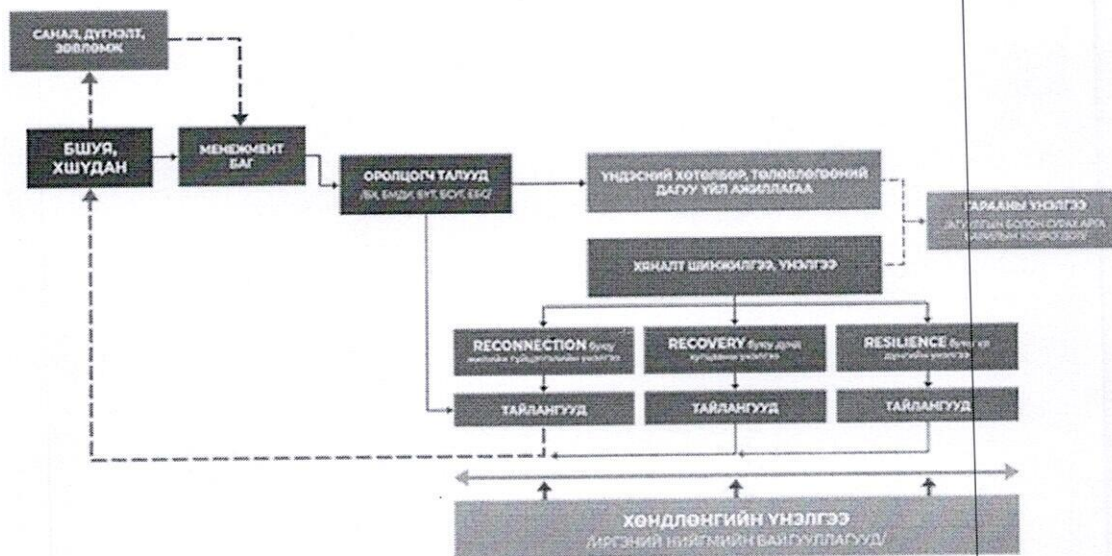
САНАЛ, ДҮГНЭЛТ, ЗӨВЛӨМЖ

БШУЯ, ХШУДАН

МЕНЕЖМЕНТ БАГ

ОРОЛЦОГЧ ТАЛУУД
/БГ, БМДИ, ЕУГ, БОУГ, ЕБС/

ҮНДЭСНИЙ ХӨТӨЛБӨР, ТӨЛӨВЛӨГӨӨНИЙ ДАГУУ ҮЙЛ АЖИЛЛАГАА

ГАРААНЫ ҮНЭЛГЭЭ
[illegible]

ХЯНАЛТ ШИНЖИЛГЭЭ, ҮНЭЛГЭЭ

RECONNECTION буюу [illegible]

RECOVERY буюу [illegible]

RESILIENCE буюу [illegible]

ТАЙЛАНГУУД

ТАЙЛАНГУУД

ТАЙЛАНГУУД

ХӨНДЛӨНГИЙН ҮНЭЛГЭЭ
/ИРГЭНИЙ НИЙГМИЙН БАЙГУУЛЛАГУУД/